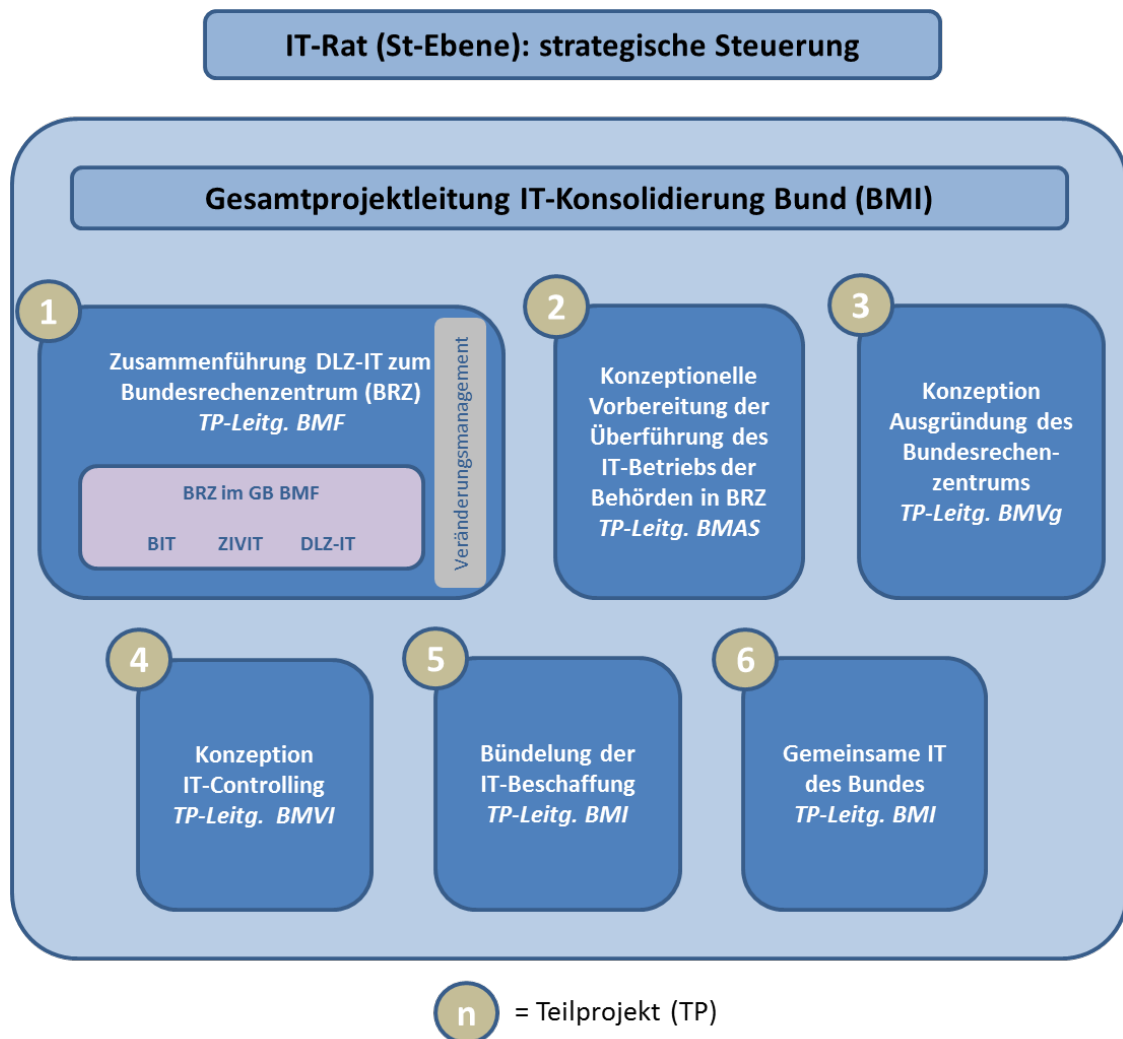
IT-Rat (St-Ebene): strategische Steuerung

Gesamtprojektleitung IT-Konsolidierung Bund (BMI)

1

Zusammenführung DLZ-IT zum Bundesrechenzentrum (BRZ)
*TP-Leitg. BMF*

BRZ im GB BMF

BIT ZIVIT DLZ-IT

Veränderungsmanagement

2

Konzeptionelle Vorbereitung der Überführung des IT-Betriebs der Behörden in BRZ
*TP-Leitg. BMAS*

3

Konzeption Ausgründung des Bundesrechenzentrums
*TP-Leitg. BMVg*

4

Konzeption IT-Controlling
*TP-Leitg. BMVI*

5

Bündelung der IT-Beschaffung
*TP-Leitg. BMI*

6

Gemeinsame IT des Bundes
*TP-Leitg. BMI*

n = Teilprojekt (TP)